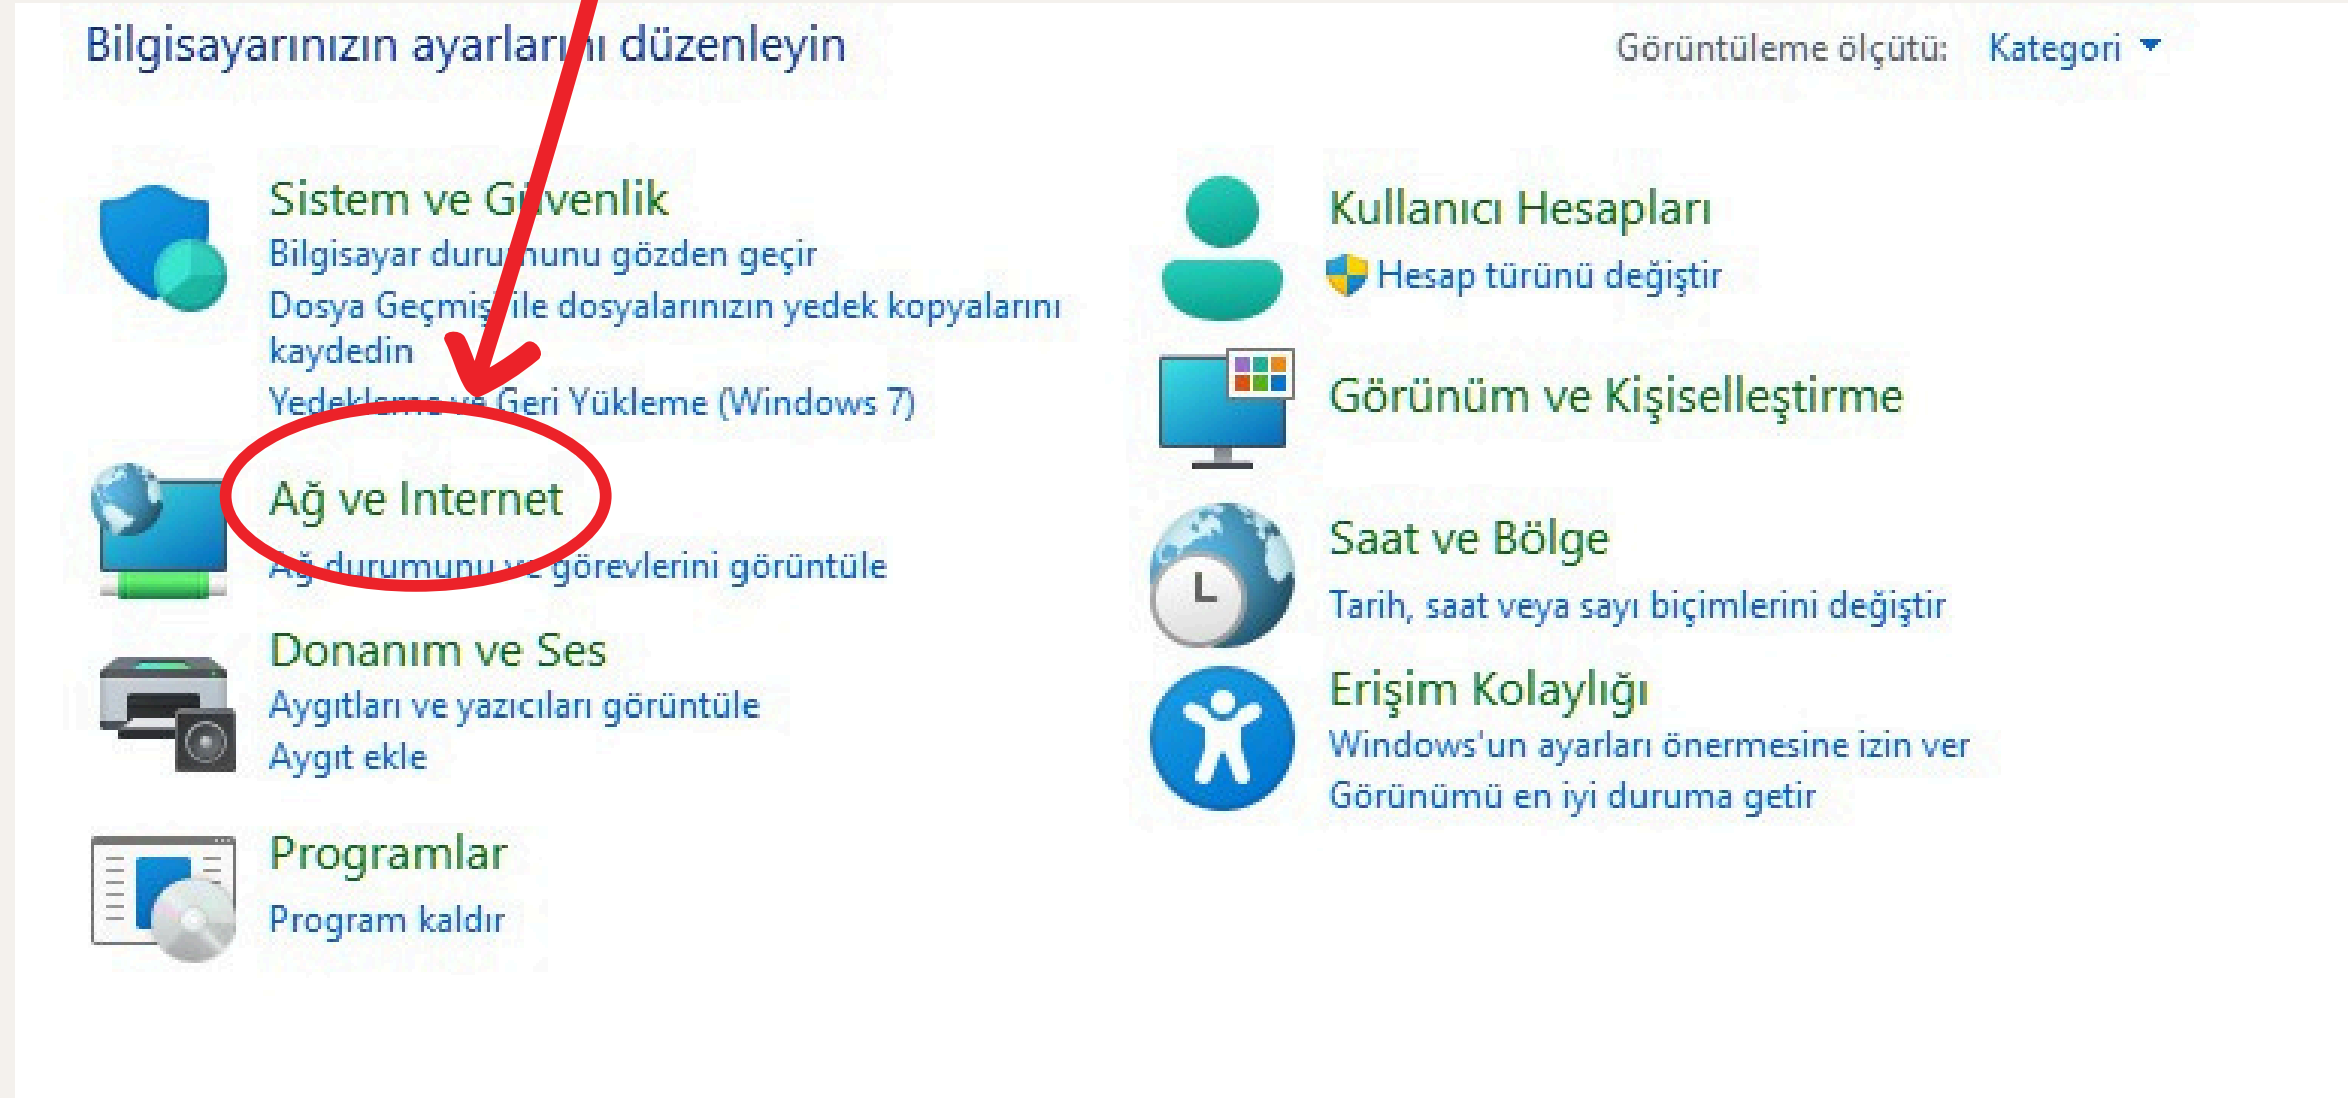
Bilgisayarınızın ayarlar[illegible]ı düzenleyin

Görüntüleme ölçütü: Kategori

Sistem ve G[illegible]venlik
Bilgisayar duru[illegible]unu gözden geçir
Dosya Geçmiş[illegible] ile dosyalarınızın yedek kopyalarını kaydedin
Yede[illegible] Geri Yükleme (Windows 7)

Ağ ve Internet
Ağ durumunu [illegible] görevlerini görüntüle

Donanım ve Ses
Aygıtları ve yazıcıları görüntüle
Aygıt ekle

Programlar
Program kaldır

Kullanıcı Hesapları
Hesap türünü değiştir

Görünüm ve Kişiselleştirme

Saat ve Bölge
Tarih, saat veya sayı biçimlerini değiştir

Erişim Kolaylığı
Windows'un ayarları önermesine izin ver
Görünümü en iyi duruma getir